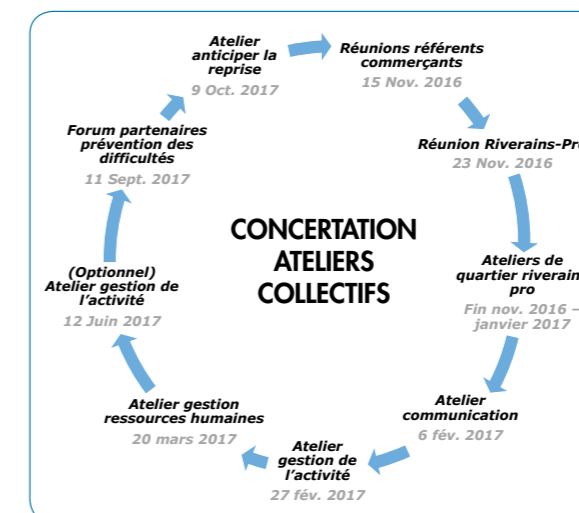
CONCERTATION ATELIERS COLLECTIFS

Réunions référents commerçants
15 Nov. 2016

Réunion Riverains-Pro
23 Nov. 2016

Ateliers de quartier riverain pro
Fin nov. 2016 – janvier 2017

Atelier communication
6 fév. 2017

Atelier gestion de l'activité
27 fév. 2017

Atelier gestion ressources humaines
20 mars 2017

(Optionnel) Atelier gestion de l'activité
12 Juin 2017

Forum partenaires prévention des difficultés
11 Sept. 2017

Atelier anticiper la reprise
9 Oct. 2017